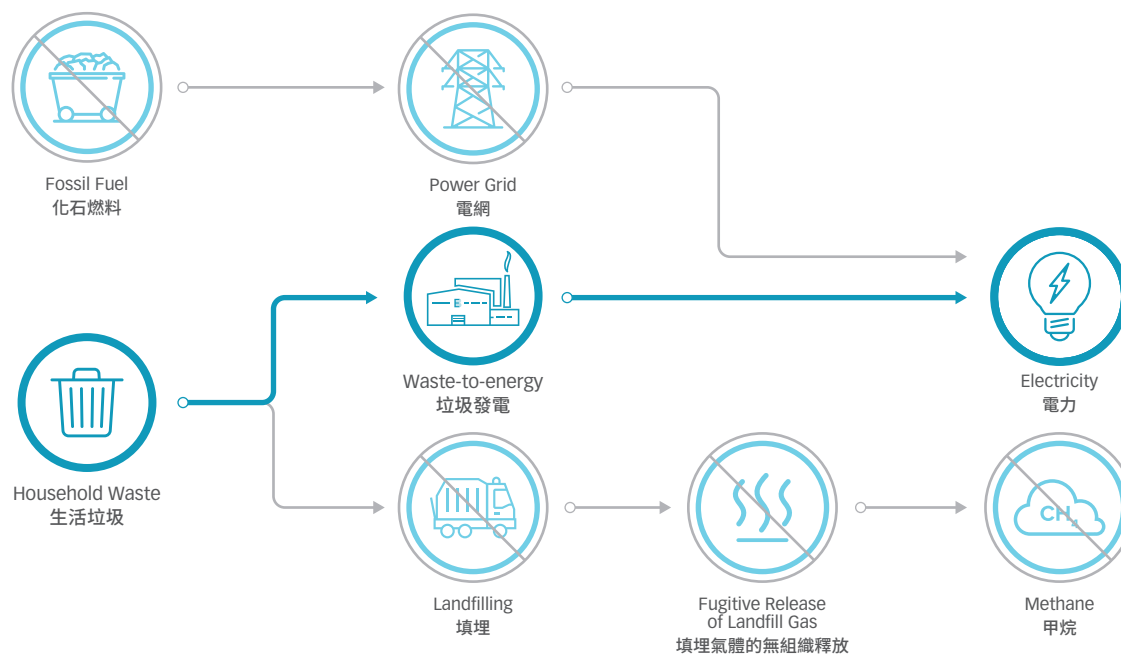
Fossil Fuel
化石燃料

Power Grid
電網

E

Waste-to-energy
垃圾發電

Electricity
電力

Household Waste
生活垃圾

Landfilling
填埋

Fugitive Release of Landfill Gas
填埋氣體的無組織釋放

$CH_4$

Methane
甲烷